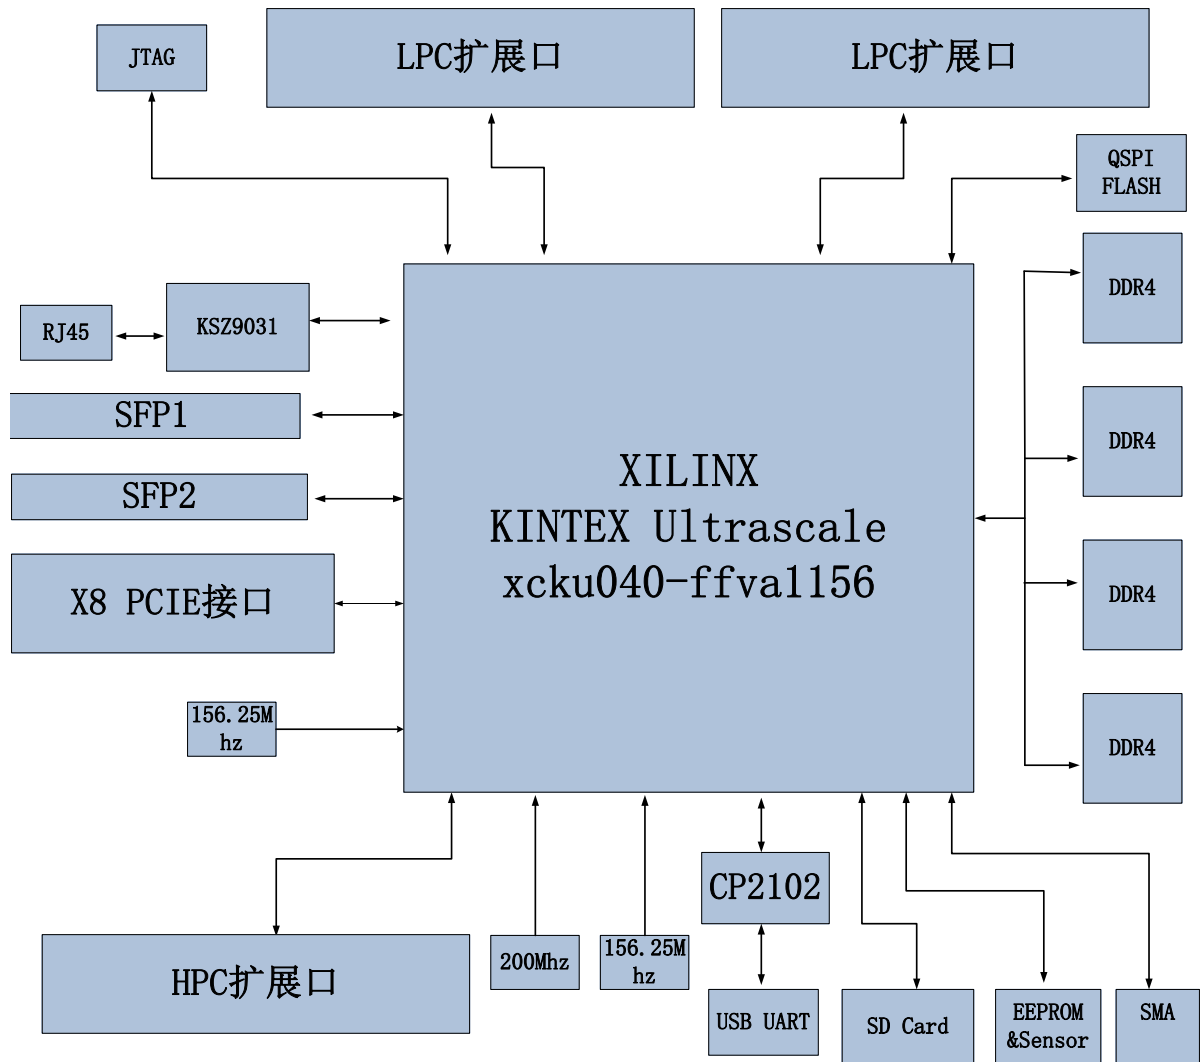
JTAG

LPC扩展口

LPC扩展口

QSPI FLASH

RJ45

KSZ9031

DDR4

SFP1

SFP2

DDR4

XILINX
KINTEX Ultrascale
xcku040-ffva1156

X8 PCIE接口

DDR4

156.25M hz

DDR4

CP2102

HPC扩展口

200Mhz

156.25M hz

USB UART

SD Card

EEPROM &Sensor

SMA